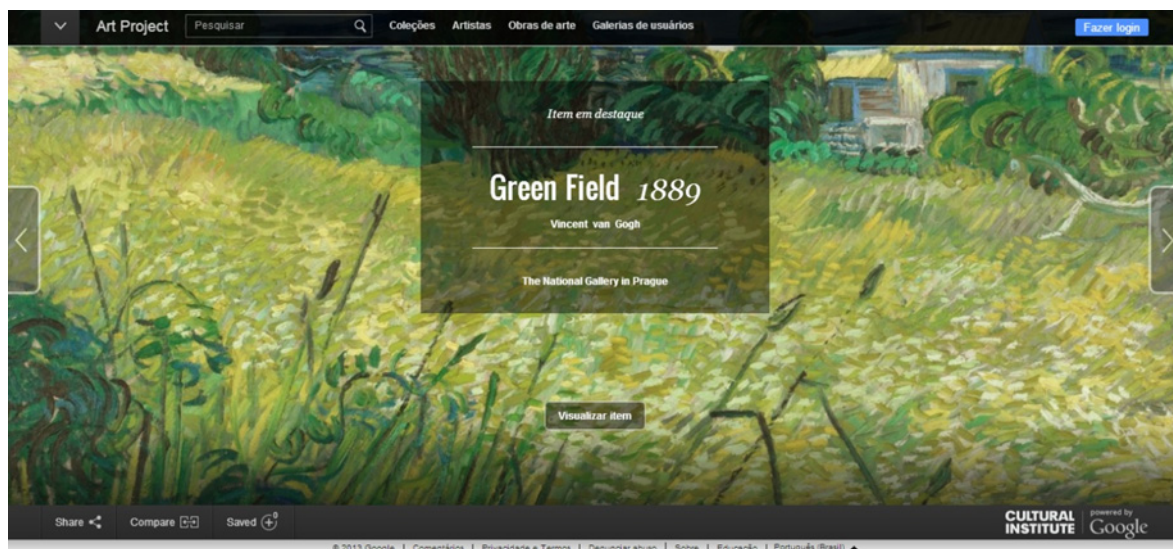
Art Project Pesquisar Coleções Artistas Obras de arte Galerias de usuários Fazer login

Item em destaque

Green Field 1889

Vincent van Gogh

The National Gallery in Prague

Visualizar item

Share Compare Saved 0

CULTURAL INSTITUTE powered by Google

© 2013 Google | Comentários | Privacidade e Termos | Denunciar abuso | Sobre | Educação | Português (Brasil)